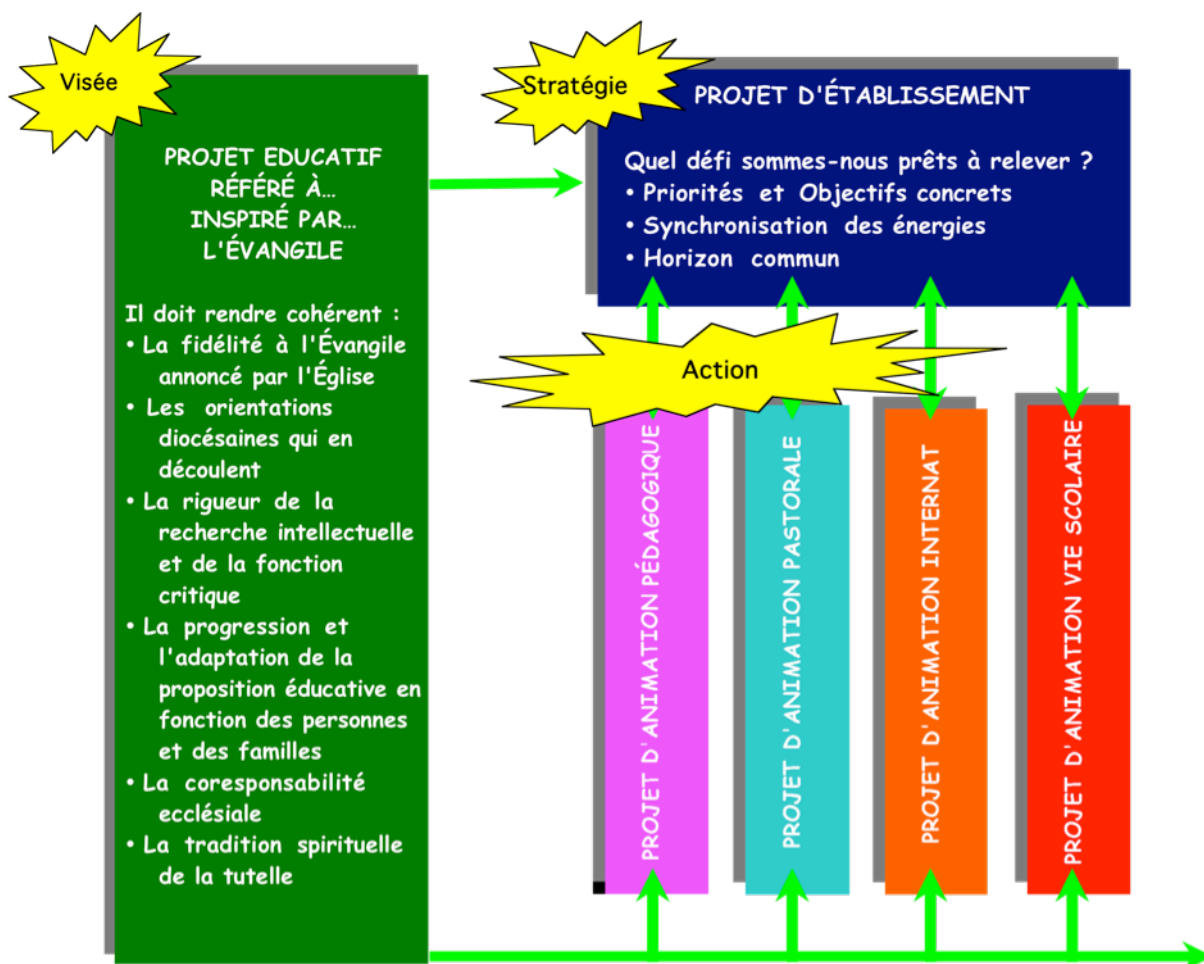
Visée

PROJET EDUCATIF
RÉFÉRÉ À…
INSPIRÉ PAR…
L'ÉVANGILE

Il doit rendre cohérent :
• La fidélité à l'Évangile annoncé par l'Église
• Les orientations diocésaines qui en découlent
• La rigueur de la recherche intellectuelle et de la fonction critique
• La progression et l'adaptation de la proposition éducative en fonction des personnes et des familles
• La coresponsabilité ecclésiale
• La tradition spirituelle de la tutelle

Stratégie

PROJET D'ÉTABLISSEMENT

Quel défi sommes-nous prêts à relever ?
• Priorités et Objectifs concrets
• Synchronisation des énergies
• Horizon commun

Action

PROJET D'ANIMATION PÉDAGOGIQUE

PROJET D'ANIMATION PASTORALE

PROJET D'ANIMATION INTERNAT

PROJET D'ANIMATION VIE SCOLAIRE